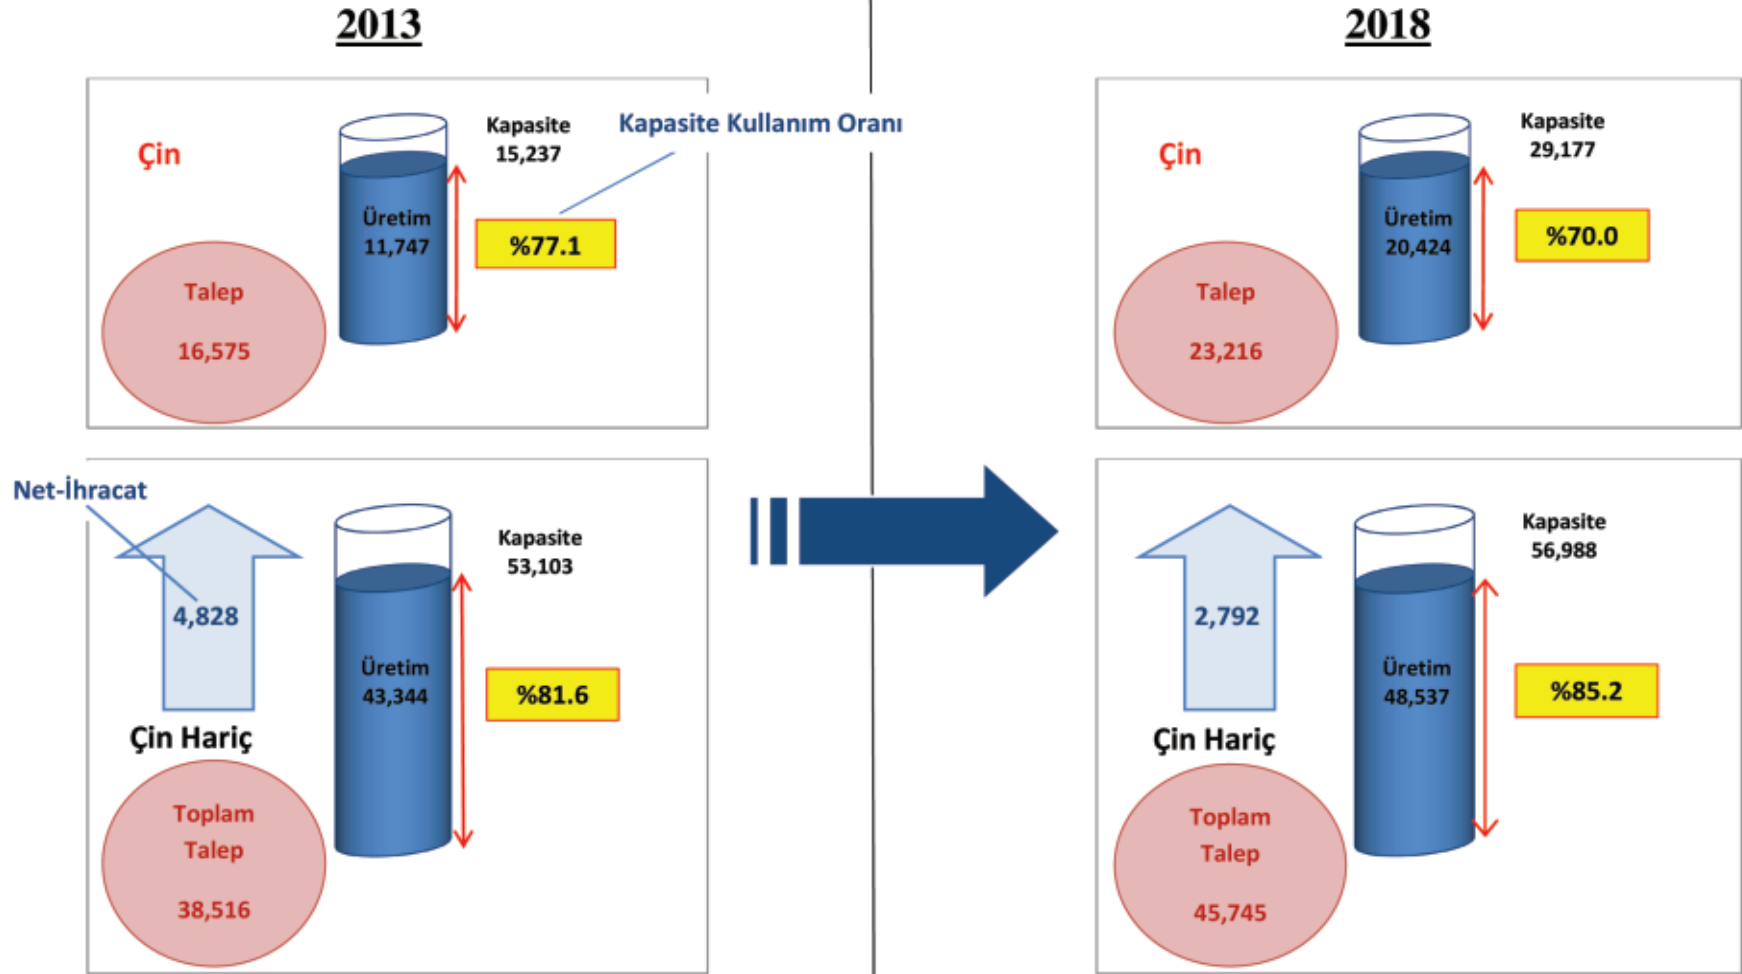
2013

Çin

Kapasite 15,237

Kapasite Kullanım Oranı

Üretim 11,747

%77.1

Talep

16,575

Net-İhracat

4,828

Kapasite 53,103

Üretim 43,344

%81.6

Çin Hariç

Toplam Talep

38,516

2018

Çin

Kapasite 29,177

Üretim 20,424

%70.0

Talep

23,216

2,792

Kapasite 56,988

Üretim 48,537

%85.2

Çin Hariç

Toplam Talep

45,745